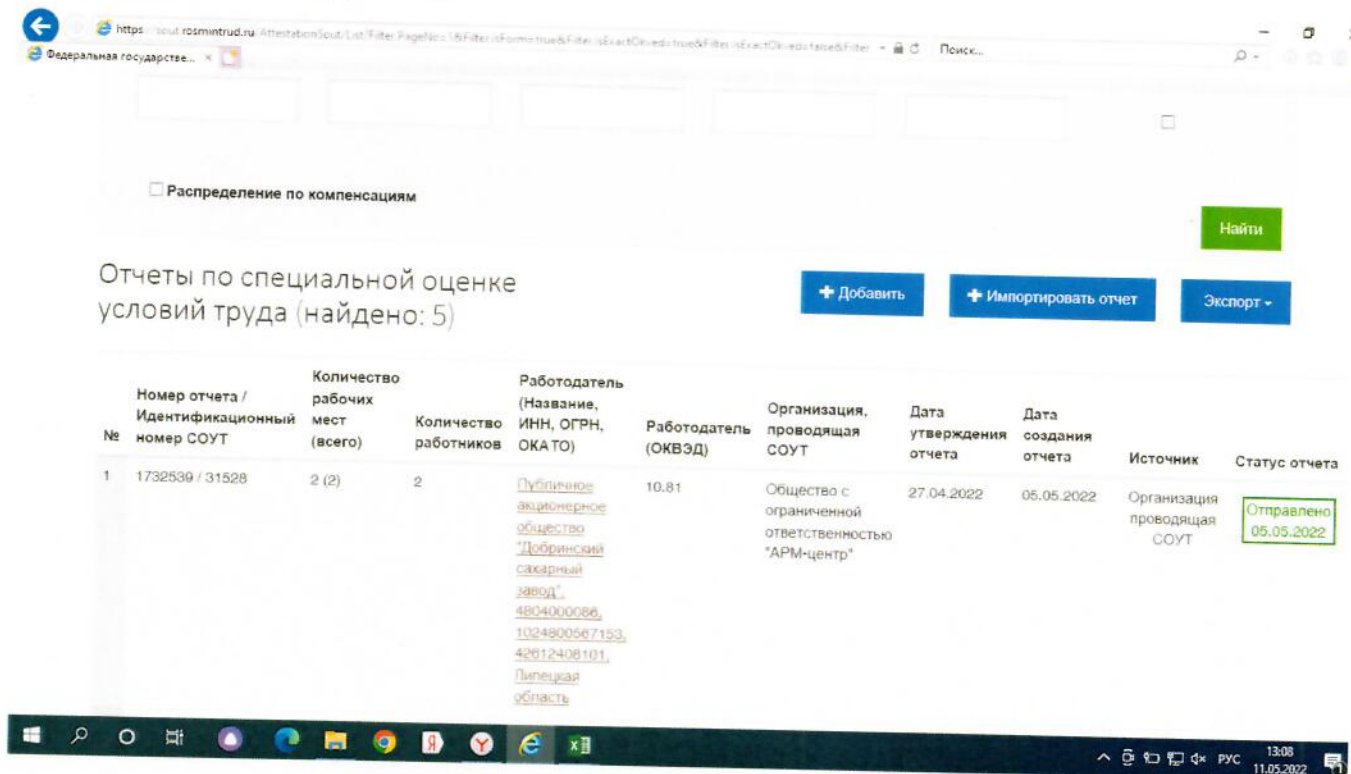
https://sout.rosmintrud.ru/AttestationSout/List/Filter.PageNo=1&Filter.isForm=true&Filter.isExactOkved=true&Filter.isExactOkved=false&Filter Поиск...

Федеральная государстве... ×

Распределение по компенсациям

Найти

Отчеты по специальной оценке условий труда (найдено: 5)

Добавить

Импортировать отчет

Экспорт

| № | Номер отчета / Идентификационный номер СОУТ | Количество рабочих мест (всего) | Количество работников | Работодатель (Название, ИНН, ОГРН, ОКАТО) | Работодатель (ОКВЭД) | Организация, проводящая СОУТ | Дата утверждения отчета | Дата создания отчета | Источник | Статус отчета |
|---|---|---|---|---|---|---|---|---|---|---|
| 1 | 1732539 / 31528 | 2 (2) | 2 | Публичное акционерное общество "Добринский сахарный завод", 4804000086, 1024800567153, 42612408101, Липецкая область | 10.81 | Общество с ограниченной ответственностью "АРМ-центр" | 27.04.2022 | 05.05.2022 | Организация проводящая СОУТ | Отправлено 05.05.2022 |

РУС 13:08 11.05.2022